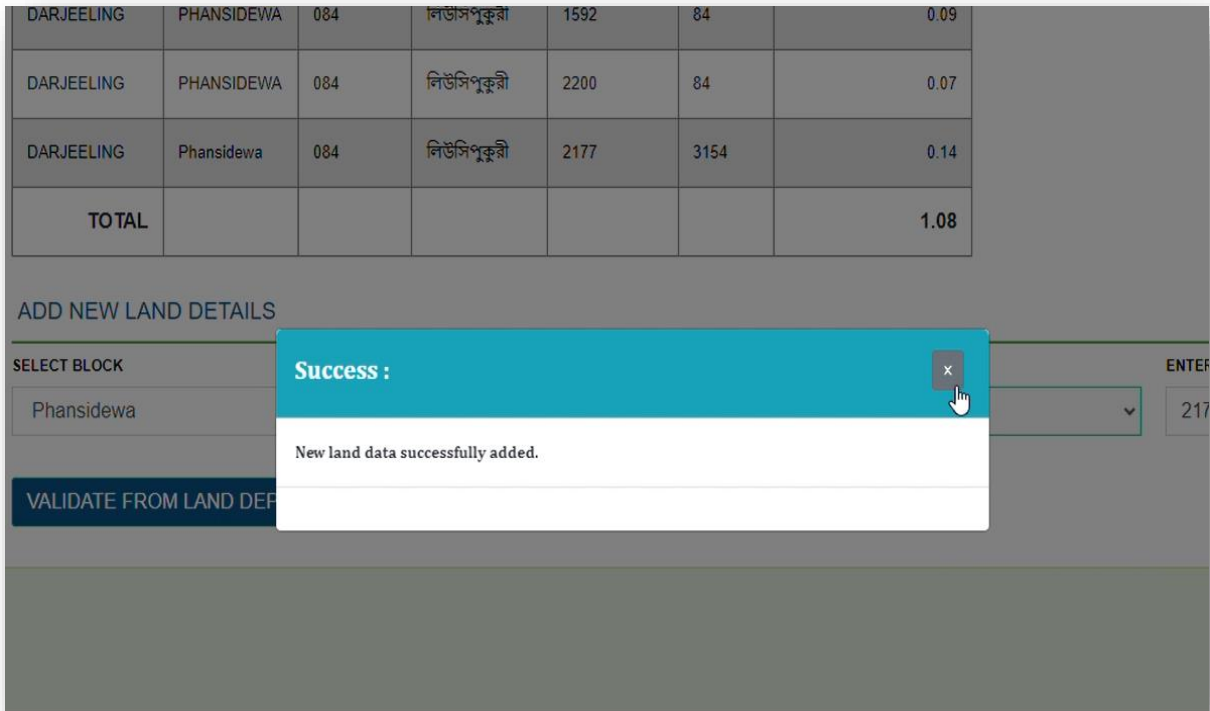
| DARJEELING | PHANSIDEWA | 084 | লিউসিপুকুরী | 1592 | 84 | 0.09 |
|---|---|---|---|---|---|---|
| DARJEELING | PHANSIDEWA | 084 | লিউসিপুকুরী | 2200 | 84 | 0.07 |
| DARJEELING | Phansidewa | 084 | লিউসিপুকুরী | 2177 | 3154 | 0.14 |
| TOTAL | | | | | | 1.08 |

ADD NEW LAND DETAILS

SELECT BLOCK

Phansidewa

ENTER

217

VALIDATE FROM LAND DEP

Success :

×

New land data successfully added.